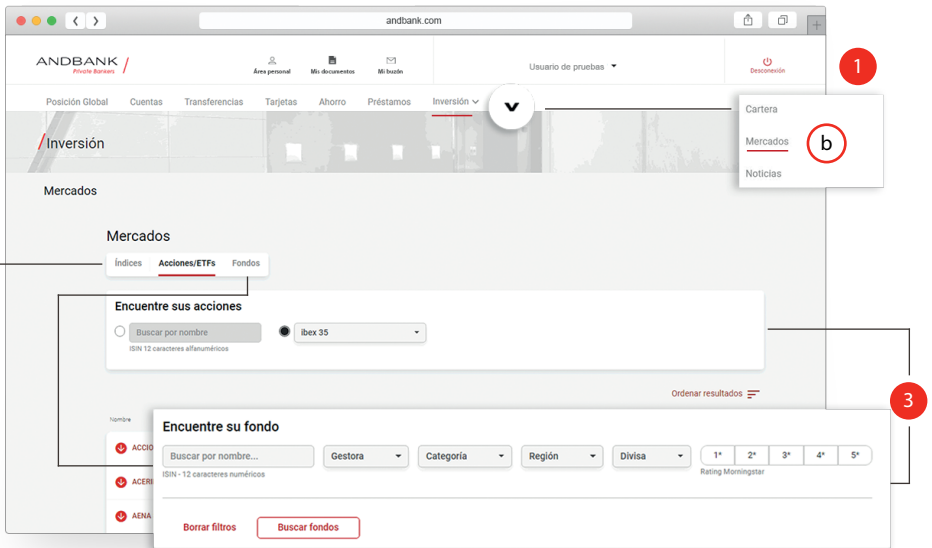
andbank.com

ANDBANK
Private Bankers

Área personal
Mis documentos
Mi buzón
Usuario de pruebas
Desconexión

1

Posición Global
Cuentas
Transferencias
Tarjetas
Ahorro
Préstamos
Inversión

Cartera
Mercados
b
Noticias

Inversión

Mercados

Mercados

Índices
Acciones/ETFs
Fondos

Encuentre sus acciones
Buscar por nombre
ISIN 12 caracteres alfanuméricos
ibex 35

Ordenar resultados

Nombre
ACCIO
ACERI
AENA

3

Encuentre su fondo
Buscar por nombre...
ISIN - 12 caracteres numéricos
Gestora
Categoría
Región
Divisa
1*
2*
3*
4*
5*
Rating Morningstar

Borrar filtros
Buscar fondos